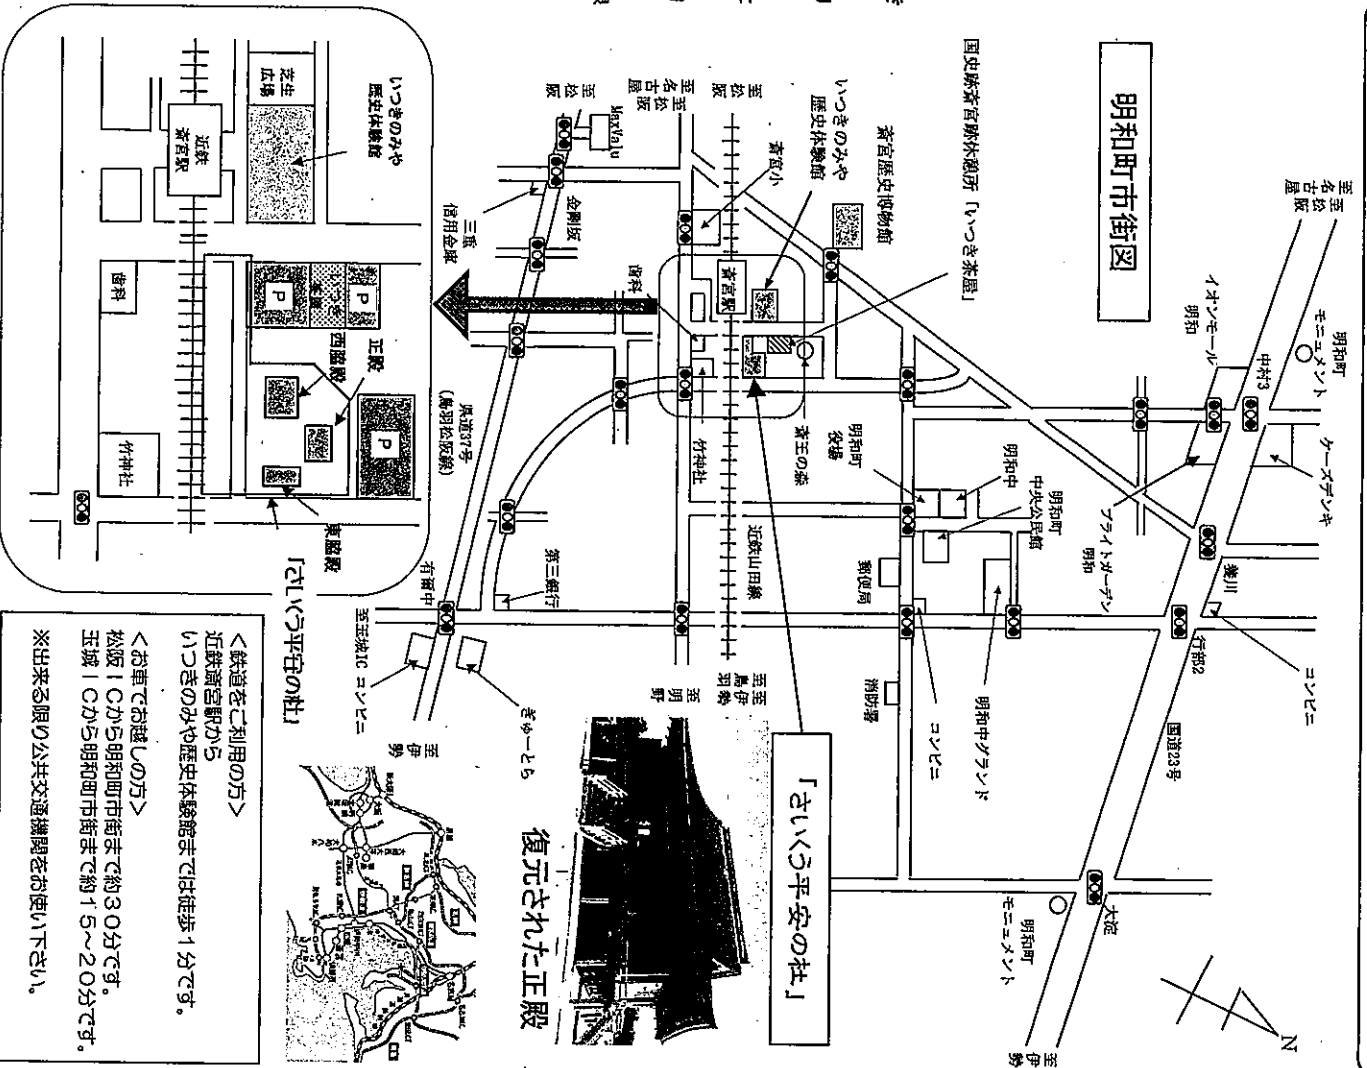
明和町市街図

至名古屋 至松阪

国史跡斎宮跡休憩所「いつき茶屋」

斎宮歴史博物館

いつきのみや歴史体験館

斎宮小

至名古屋 至松阪

至松阪

MaxValu

金剛坂

三重信用金庫

斎宮駅

歯科

県道37号(鳥羽松阪線)

竹神社

斎王の森

明和町役場

明和中

明和町中央公民館

近鉄山田線

第三銀行

郵便局

有爾中

至玉城IC コンビニ

ぎゅーとら

至鳥羽 至伊勢

至明野

消防署

コンビニ

明和中グランド

イオンモール明和

明和町モニュメント

中村3

ケーズデンキ

ブライトガーデン明和

蓑川

コンビニ

竹川2

国道23号

大淀

明和町モニュメント

至伊勢

N

「さいくう平安の杜」

復元された正殿

いつきのみや歴史体験館

芝生広場

近鉄斎宮駅

いつき茶屋

P

P

正殿

西脇殿

P

東脇殿

歯科

竹神社

「さいくう平安の杜」

<鉄道をご利用の方>
近鉄斎宮駅から
いつきのみや歴史体験館までは徒歩1分です。

<お車でお越しの方>
松阪ICから明和町市街まで約30分です。
玉城ICから明和町市街まで約15~20分です。

※出来る限り公共交通機関をお使い下さい。